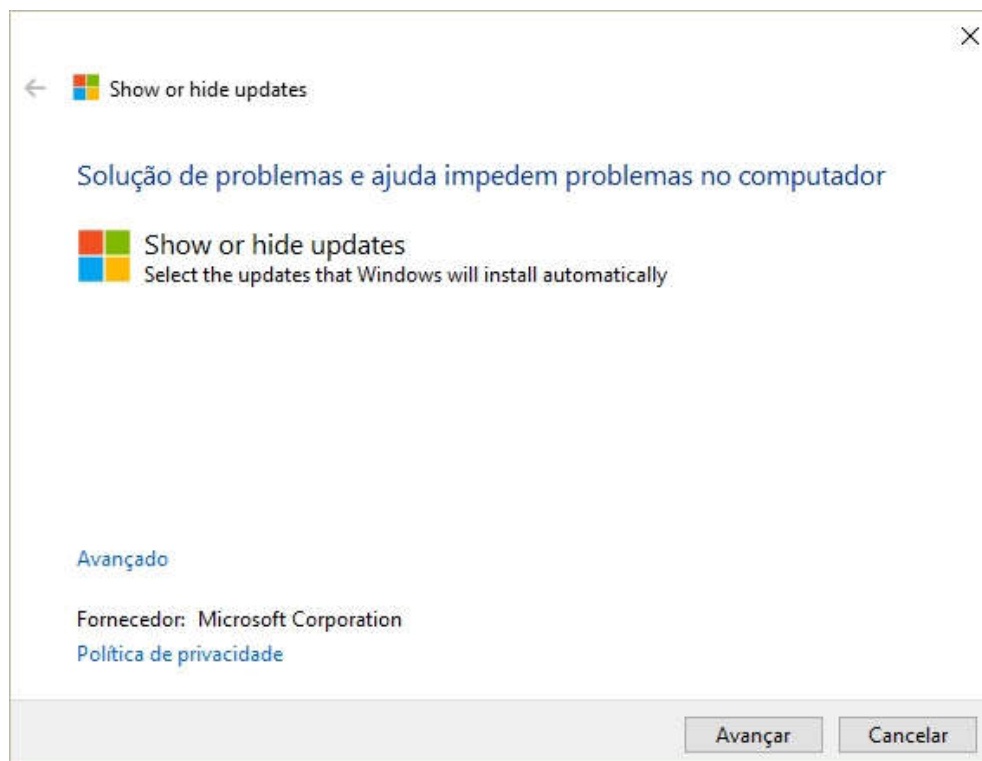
Show or hide updates

Solução de problemas e ajuda impedem problemas no computador

Show or hide updates
Select the updates that Windows will install automatically

Avançado

Fornecedor: Microsoft Corporation
Política de privacidade

Avançar
Cancelar